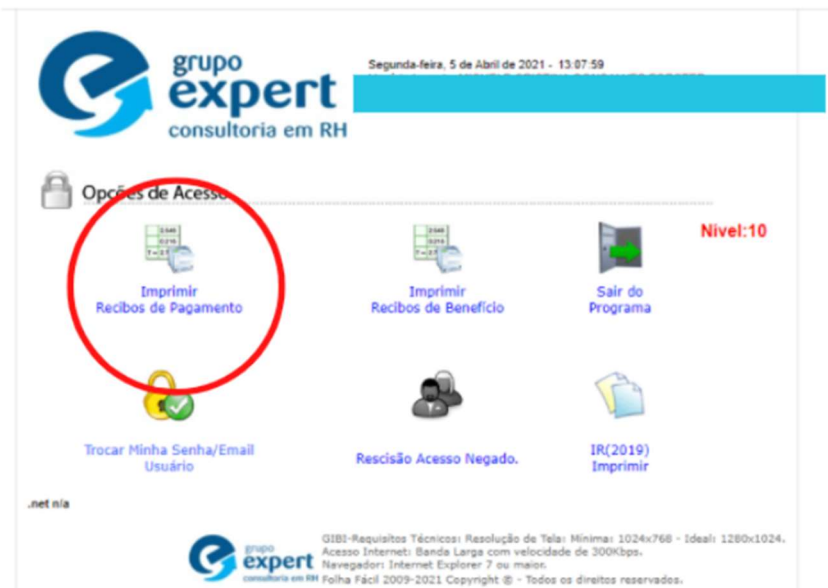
grupo
expert
consultoria em RH

Segunda-feira, 5 de Abril de 2021 - 13:07:59

Opções de Acesso

Nivel:10

Imprimir
Recibos de Pagamento

Imprimir
Recibos de Benefício

Sair do
Programa

Trocar Minha Senha/Email
Usuário

Rescisão Acesso Negado.

IR(2019)
Imprimir

.net n/a

grupo
expert
consultoria em RH

GIBI-Requisitos Técnicos: Resolução de Tela: Mínima: 1024x768 - Ideal: 1280x1024.
Acesso Internet: Banda Larga com velocidade de 300Kbps.
Navegador: Internet Explorer 7 ou maior.
Folha Fácil 2009-2021 Copyright © - Todos os direitos reservados.